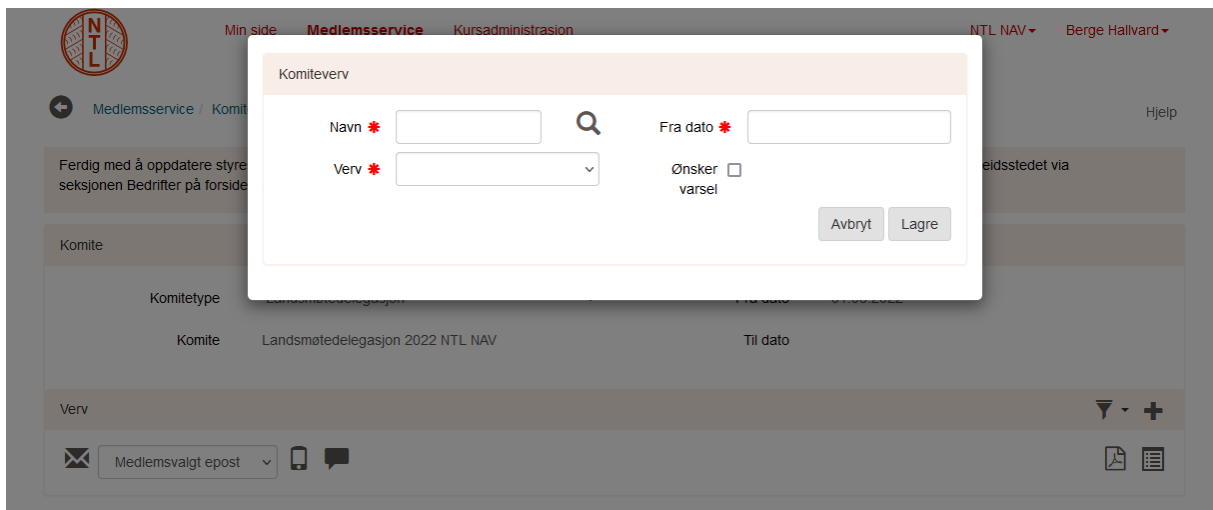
NTL

Min side Medlemsservice Kursadministrasjon NTL NAV Berge Hallvard

Medlemsservice / Komit

Hjelp

Ferdig med å oppdatere styre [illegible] eidsstedet via seksjonen Bedrifter på forside

Komite

Komitetype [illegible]

Komite Landsmøtedelegasjon 2022 NTL NAV Til dato

Verv

Medlemsvalgt epost

Komiteverv

Navn *

Fra dato *

Verv *

Ønsker varsel

Avbryt Lagre